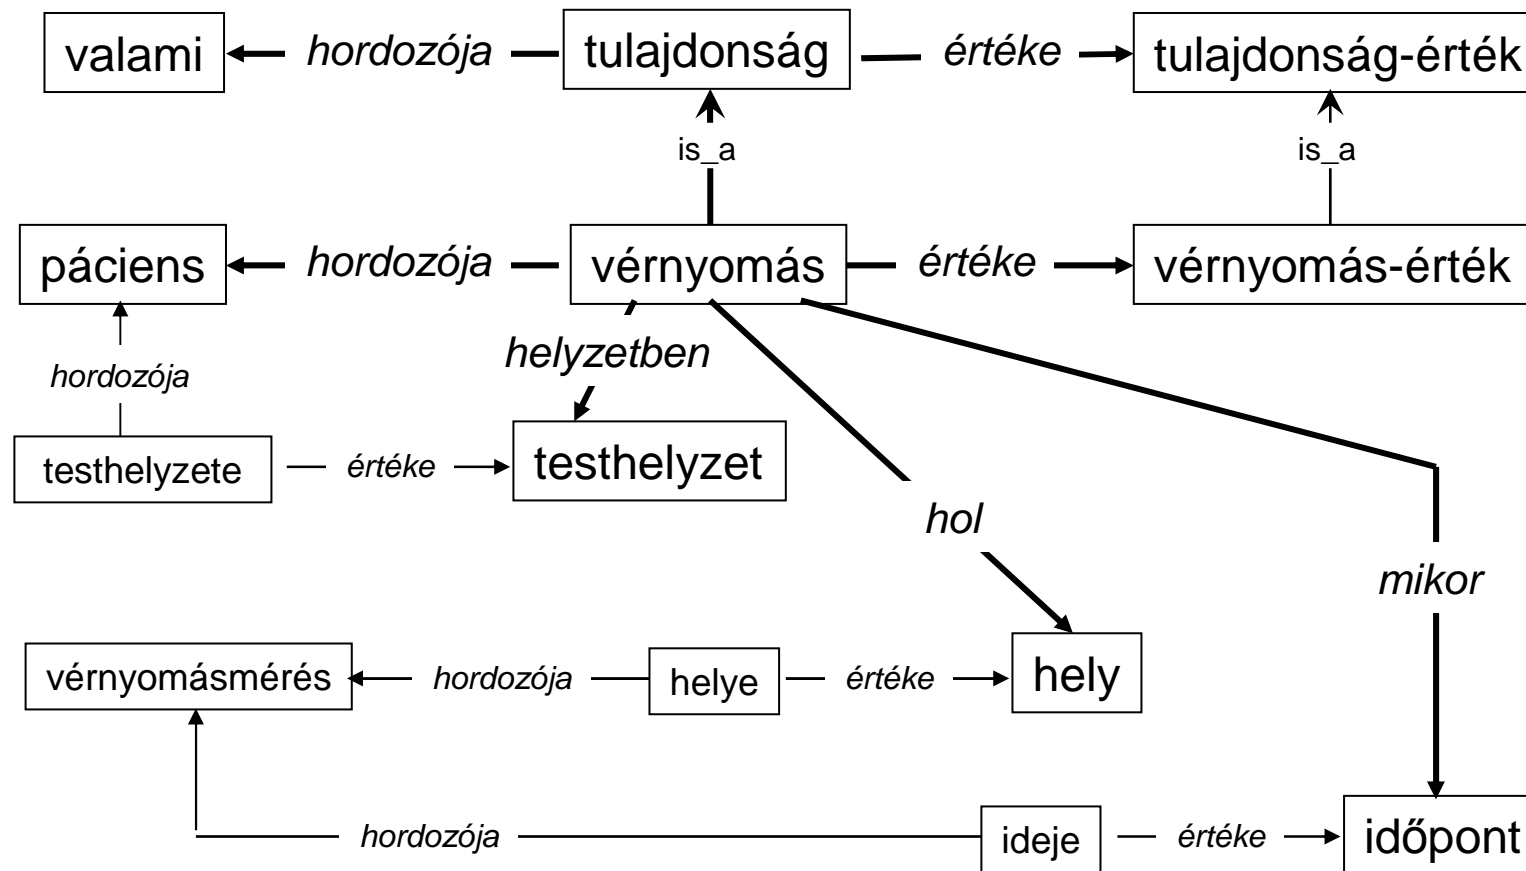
valami hordozója tulajdonság értéke tulajdonság-érték

is_a is_a

páciens hordozója vérnyomás értéke vérnyomás-érték

helyzetben

hordozója

testhelyzete értéke testhelyzet

hol

mikor

vérnyomásmérés hordozója helye értéke hely

hordozója ideje értéke időpont